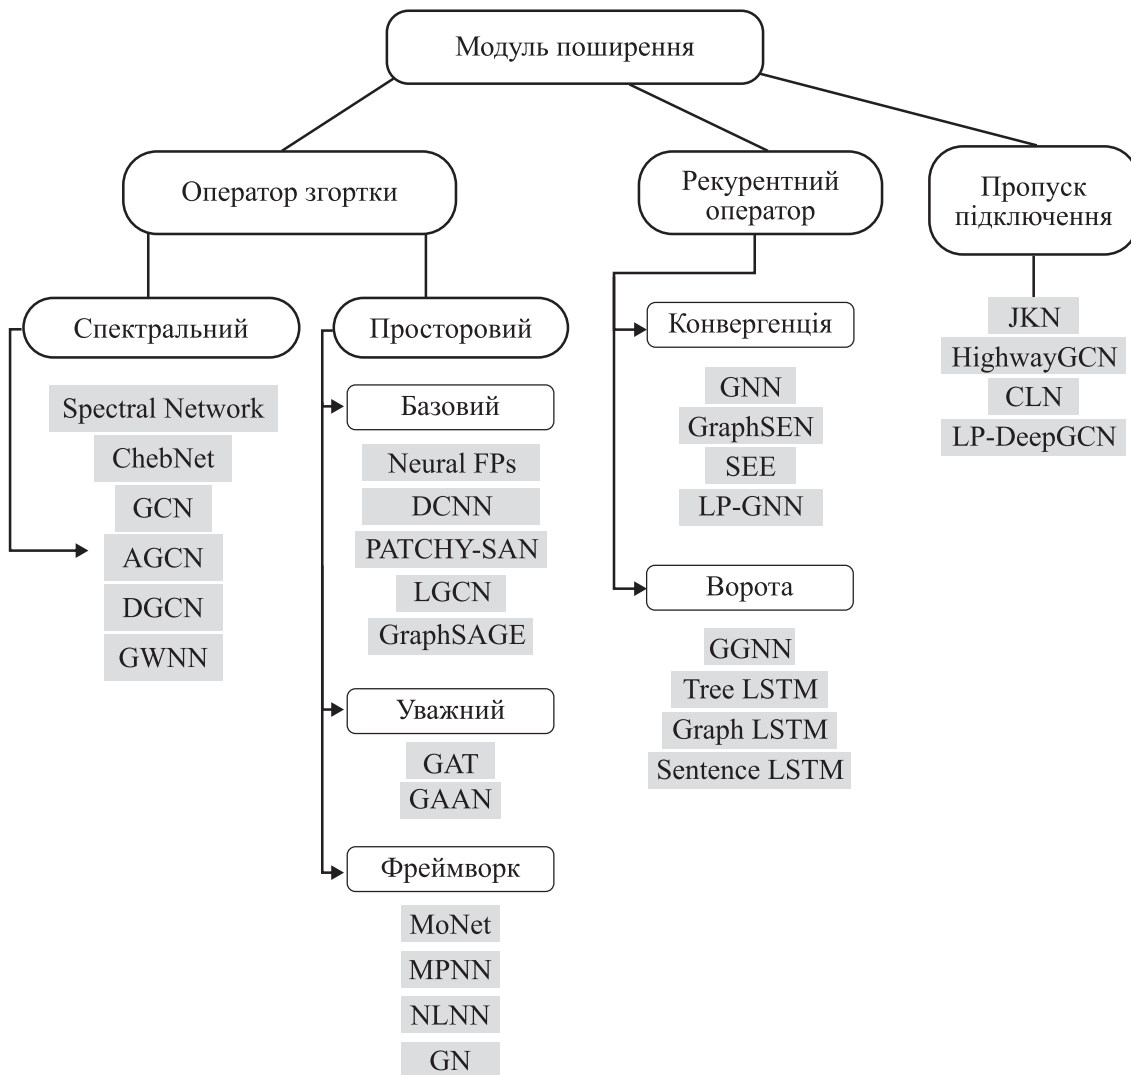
Модуль поширення

Оператор згортки

Спектральний

Spectral Network
ChebNet
GCN
AGCN
DGCN
GWNN

Просторовий

Базовий

Neural FPs
DCNN
PATCHY-SAN
LGCN
GraphSAGE

Уважний

GAT
GAAN

Фреймворк

MoNet
MPNN
NLNN
GN

Рекурентний оператор

Конвергенція

GNN
GraphSEN
SEE
LP-GNN

Ворота

GGNN
Tree LSTM
Graph LSTM
Sentence LSTM

Пропуск підключення

JKN
HighwayGCN
CLN
LP-DeepGCN